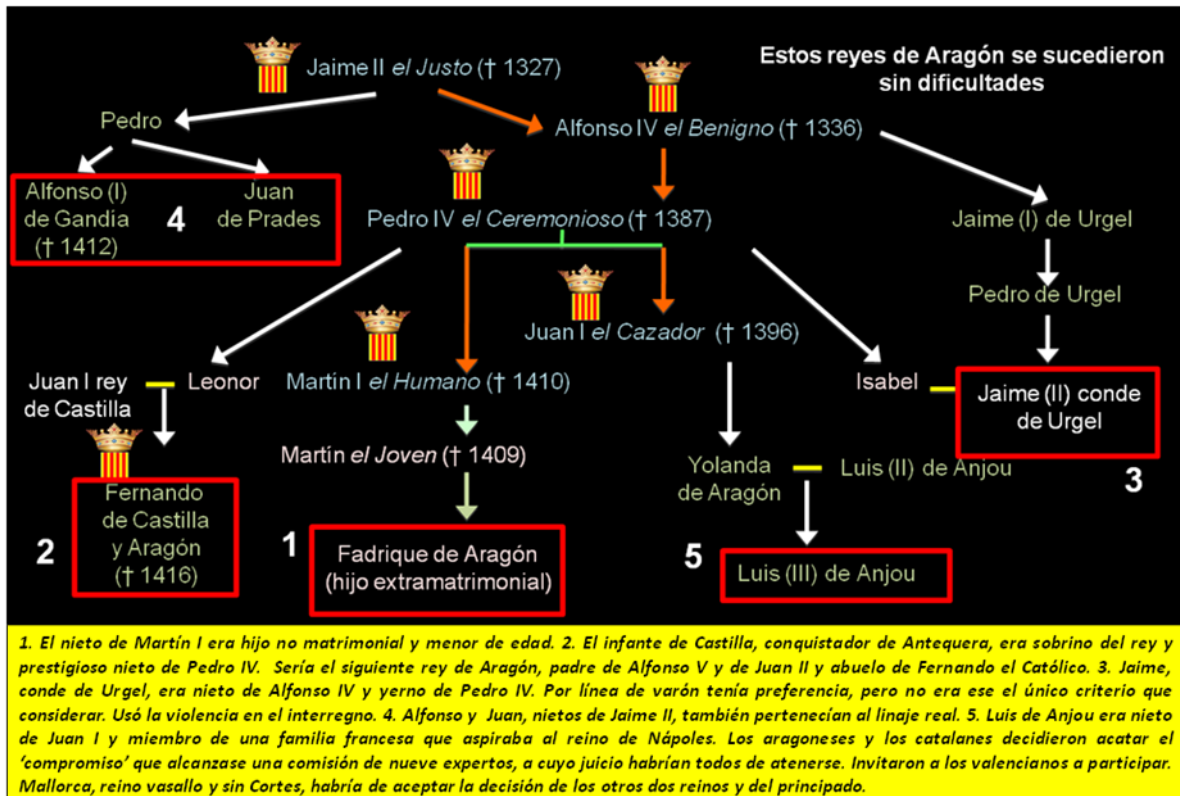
Jaime II *el Justo* († 1327)

Estos reyes de Aragón se sucedieron sin dificultades

Pedro

Alfonso IV *el Benigno* († 1336)

Alfonso (I) de Gandia († 1412)

4

Juan de Prades

Pedro IV *el Ceremonioso* († 1387)

Jaime (I) de Urgel

Pedro de Urgel

Juan I *el Cazador* († 1396)

Juan I rey de Castilla

Leonor

Martin I *el Humano* († 1410)

Isabel

Jaime (II) conde de Urgel

Martin *el Joven* († 1409)

Yolanda de Aragón

Luis (II) de Anjou

3

Fernando de Castilla y Aragón († 1416)

2

1

Fadrique de Aragón (hijo extramatrimonial)

5

Luis (III) de Anjou

1. El nieto de Martín I era hijo no matrimonial y menor de edad. 2. El infante de Castilla, conquistador de Antequera, era sobrino del rey y prestigioso nieto de Pedro IV. Sería el siguiente rey de Aragón, padre de Alfonso V y de Juan II y abuelo de Fernando el Católico. 3. Jaime, conde de Urgel, era nieto de Alfonso IV y yerno de Pedro IV. Por línea de varón tenía preferencia, pero no era ese el único criterio que considerar. Usó la violencia en el interregno. 4. Alfonso y Juan, nietos de Jaime II, también pertenecían al linaje real. 5. Luis de Anjou era nieto de Juan I y miembro de una familia francesa que aspiraba al reino de Nápoles. Los aragoneses y los catalanes decidieron acatar el 'compromiso' que alcanzase una comisión de nueve expertos, a cuyo juicio habrían todos de atenerse. Invitaron a los valencianos a participar. Mallorca, reino vasallo y sin Cortes, habría de aceptar la decisión de los otros dos reinos y del principado.